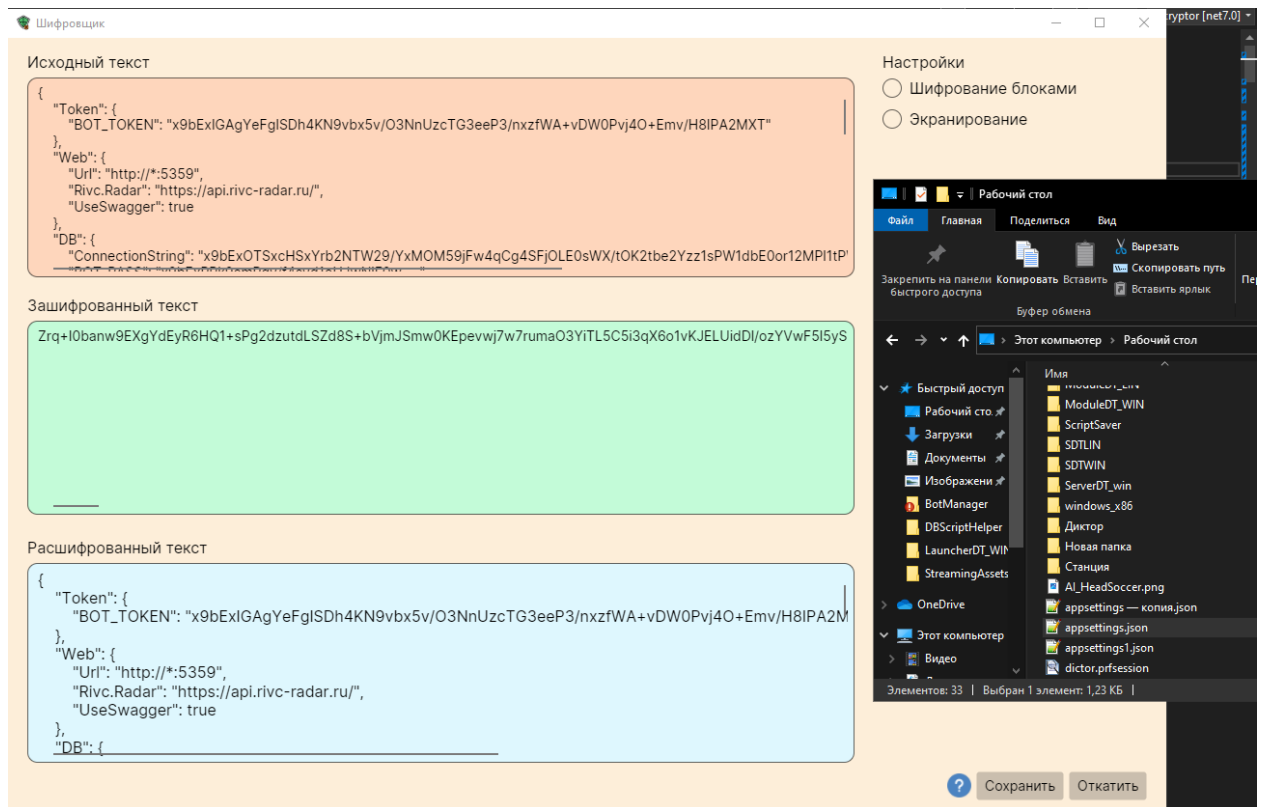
Шифровщик

ryptor [net7.0]

Исходный текст

{
"Token": {
"BOT_TOKEN": "x9bExIGAgYeFgISDh4KN9vbx5v/O3NnUzcTG3eeP3/nxzfWA+vDW0Pvj4O+Emv/H8IPA2MXT"
},
"Web": {
"Url": "http://*:5359",
"Rivc.Radar": "https://api.rivc-radar.ru/",
"UseSwagger": true
},
"DB": {
"ConnectionString": "x9bExOTSxcHSxYrb2NTW29/YxMOM59jFw4qCg4SFjOLE0sWX/tOK2tbe2Yzz1sPW1dbE0or12MPl1tP"
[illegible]

Настройки
Шифрование блоками
Экранирование

Зашифрованный текст

Zrq+I0banw9EXgYdEyR6HQ1+sPg2dzutdLSZd8S+bVjmJSmw0KEpevwj7w7rumaO3YiTL5C5i3qX6o1vKJELUidDl/ozYVwF5I5yS

Расшифрованный текст

{
"Token": {
"BOT_TOKEN": "x9bExIGAgYeFgISDh4KN9vbx5v/O3NnUzcTG3eeP3/nxzfWA+vDW0Pvj4O+Emv/H8IPA2M
},
"Web": {
"Url": "http://*:5359",
"Rivc.Radar": "https://api.rivc-radar.ru/",
"UseSwagger": true
},
"DB": {

Рабочий стол
Файл Главная Поделиться Вид
Закрепить на панели быстрого доступа
Копировать
Вставить
Вырезать
Скопировать путь
Вставить ярлык
Буфер обмена
Пер
Этот компьютер > Рабочий стол
Имя
Быстрый доступ
Рабочий сто.
Загрузки
Документы
Изображени
BotManager
DBScriptHelper
LauncherDT_WIN
StreamingAssets
OneDrive
Этот компьютер
Видео
ModuleDT_LIN
ModuleDT_WIN
ScriptSaver
SDTLIN
SDTWIN
ServerDT_win
windows_x86
Диктор
Новая папка
Станция
AI_HeadSoccer.png
appsettings — копия.json
appsettings.json
appsettings1.json
dictor.prfsession
Элементов: 33 | Выбран 1 элемент: 1,23 КБ |

?
Сохранить
Откатить